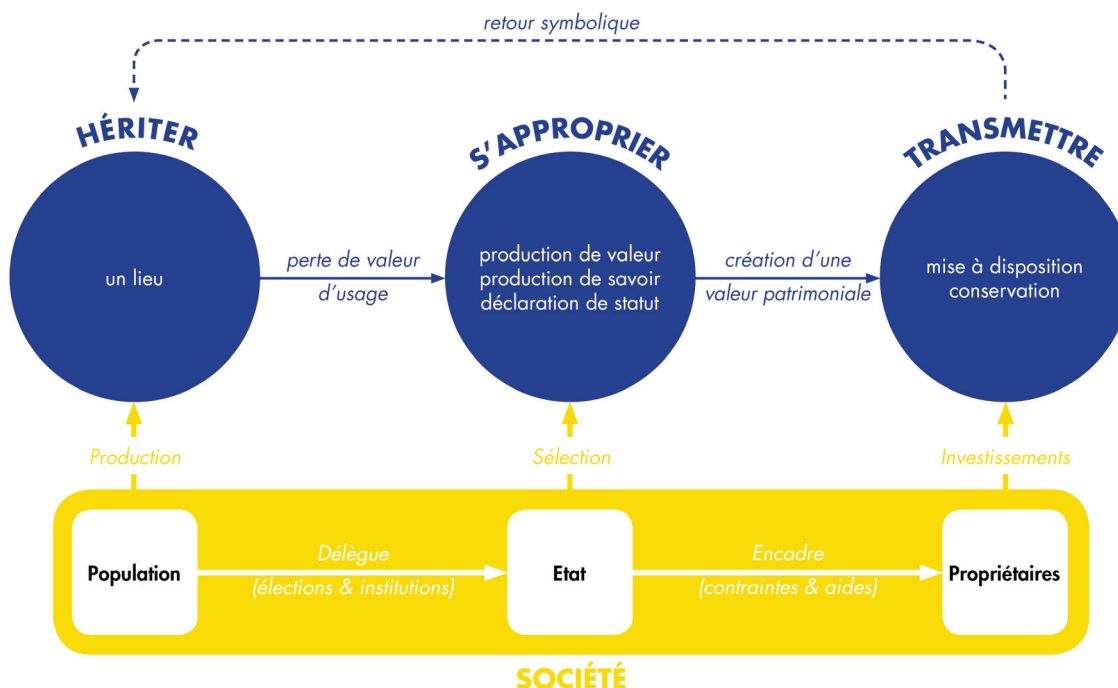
retour symbolique

HÉRITER

un lieu

perte de valeur d'usage

S'APPROPRIER

production de valeur
production de savoir
déclaration de statut

création d'une valeur patrimoniale

TRANSMETTRE

mise à disposition
conservation

Production

Sélection

Investissements

Population

Délègue
(élections & institutions)

Etat

Encadre
(contraintes & aides)

Propriétaires

SOCIÉTÉ